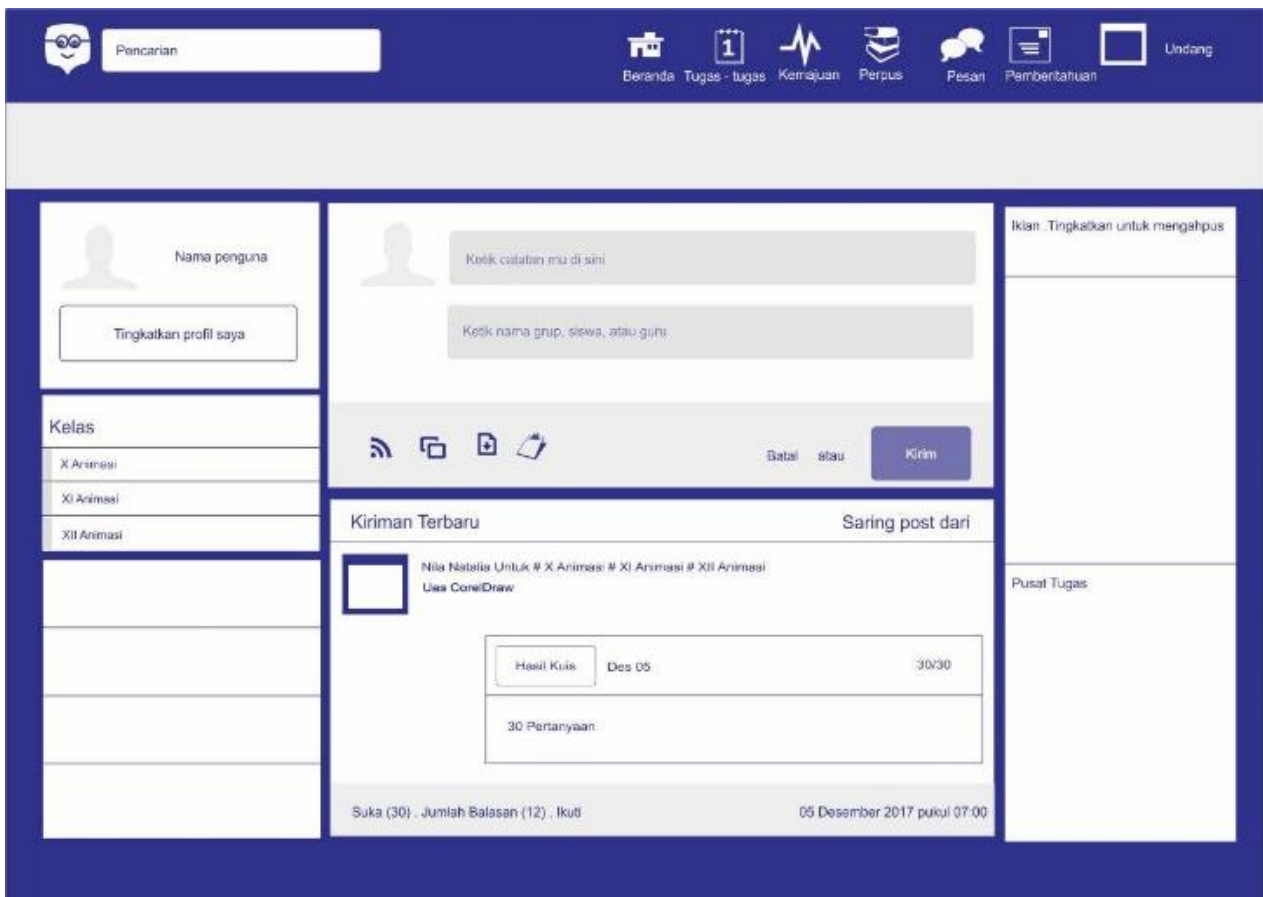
Pencarian

1

Beranda Tugas - tugas Kemajuan Perpus Pesan Pemberitahuan Undang

Nama penguna

Tingkatkan profil saya

Ketik catatan mu di sini

Ketik nama grup, siswa, atau guru

Batal atau Kirim

Iklan .Tingkatkan untuk mengahpus

Kelas

X Animasi

XI Animasi

XII Animasi

Kiriman Terbaru

Saring post dari

Nila Natalia Untuk # X Animasi # XI Animasi # XII Animasi

Uas CorelDraw

Hasil Kuis Des 05 30/30

30 Pertanyaan

Suka (30) . Jumlah Balasan (12) . Ikuti

05 Desember 2017 pukul 07:00

Pusat Tugas